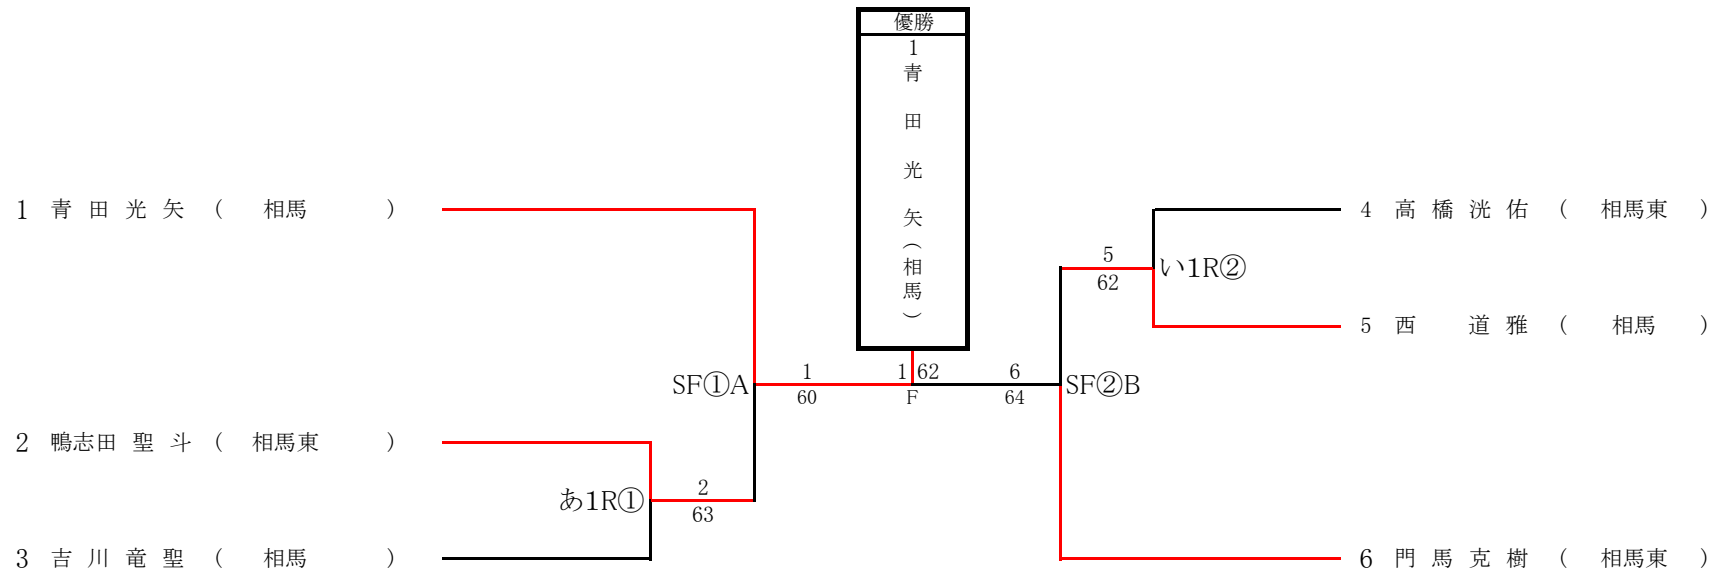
優勝
1
青
田
光
矢
（
相
馬
）

1 青 田 光 矢 （ 相馬 ）

2 鴨志田 聖 斗 （ 相馬東 ）

3 吉 川 竜 聖 （ 相馬 ）

SF①A

あ1R①

2
63

1
60

1 62
F

6
64

SF②B

5
62

い1R②

4 高 橋 洸 佑 （ 相馬東 ）

5 西 道 雅 （ 相馬 ）

6 門 馬 克 樹 （ 相馬東 ）